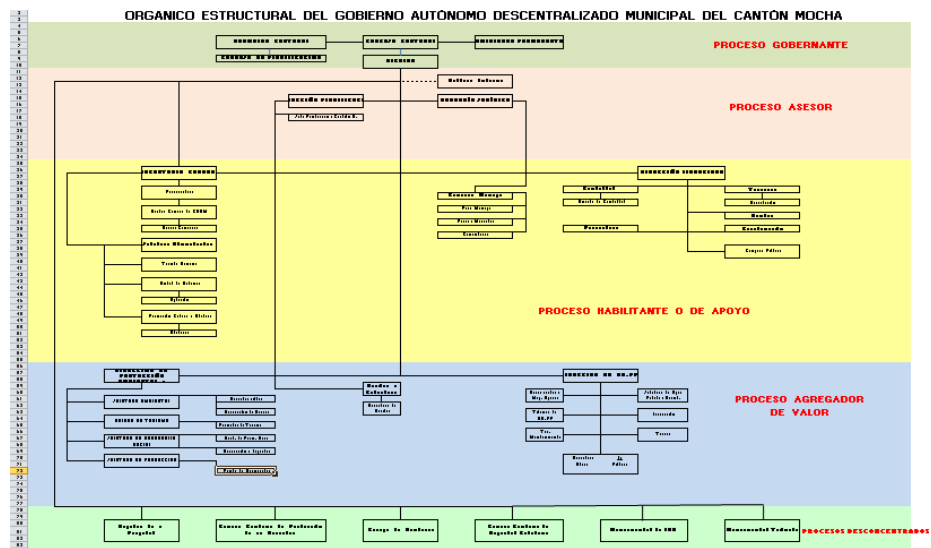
ORGANICO ESTRUCTURAL DEL GOBIERNO AUTÓNOMO DESCENTRALIZADO MUNICIPAL DEL CANTÓN MOCHA

PROCESO GOBERNANTE

PROCESO ASESOR

PROCESO HABILITANTE O DE APOYO

PROCESO AGREGADOR DE VALOR

PROCESOS DESCONCENTRADOS

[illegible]